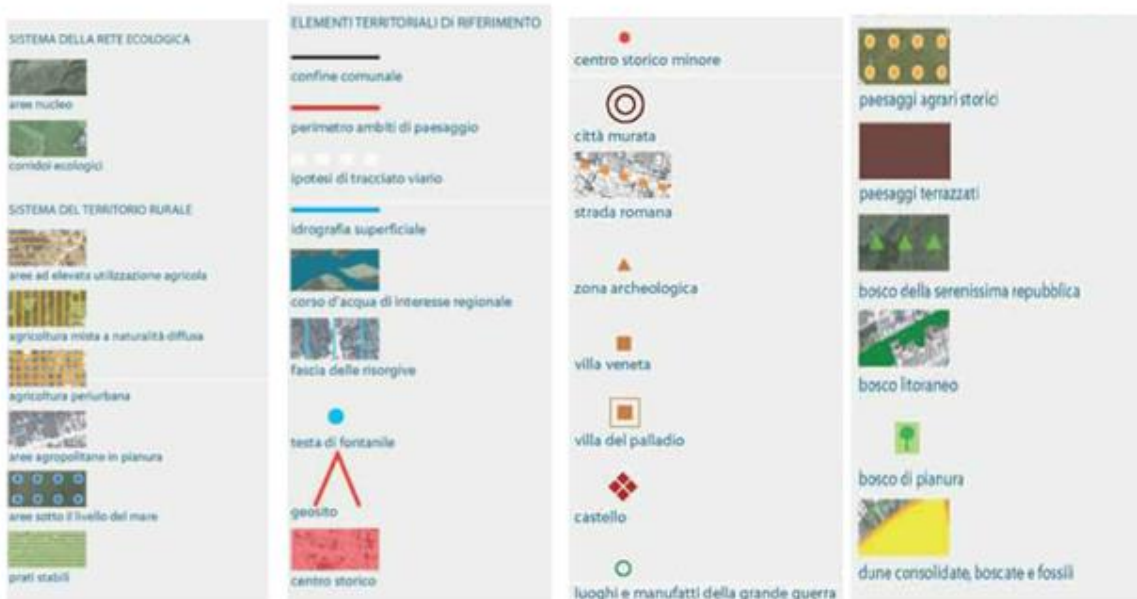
SISTEMA DELLA RETE ECOLOGICA

aree nucleo

corridoi ecologici

SISTEMA DEL TERRITORIO RURALE

aree ad elevata utilizzazione agricola

agricoltura mista a naturalità diffusa

agricoltura periurbana

aree agropolitane in pianura

aree sotto il livello del mare

prati stabili

ELEMENTI TERRITORIALI DI RIFERIMENTO

confine comunale

perimetro ambiti di paesaggio

ipotesi di tracciato viario

idrografia superficiale

corso d'acqua di interesse regionale

fascia delle risorgive

testa di fontanile

geosito

centro storico

centro storico minore

città murata

strada romana

zona archeologica

villa veneta

villa del palladio

castello

luoghi e manufatti della grande guerra

paesaggi agrari storici

paesaggi terrazzati

bosco della serenissima repubblica

bosco litoraneo

bosco di pianura

dune consolidate, boscate e fossili